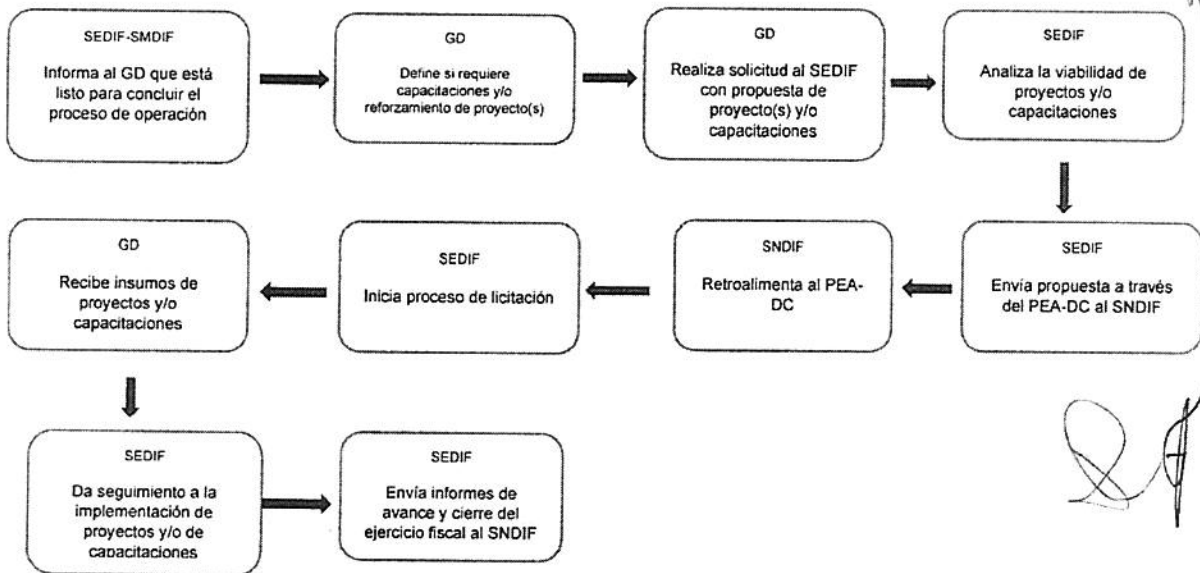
SEDIF-SMDIF

Informa al GD que está listo para concluir el proceso de operación

GD

Define si requiere capacitaciones y/o reforzamiento de proyecto(s)

GD

Realiza solicitud al SEDIF con propuesta de proyecto(s) y/o capacitaciones

SEDIF

Analiza la viabilidad de proyectos y/o capacitaciones

SEDIF

Envía propuesta a través del PEA-DC al SNDIF

SNDIF

Retroalimenta al PEA-DC

SEDIF

Inicia proceso de licitación

GD

Recibe insumos de proyectos y/o capacitaciones

SEDIF

Da seguimiento a la implementación de proyectos y/o de capacitaciones

SEDIF

Envía informes de avance y cierre del ejercicio fiscal al SNDIF